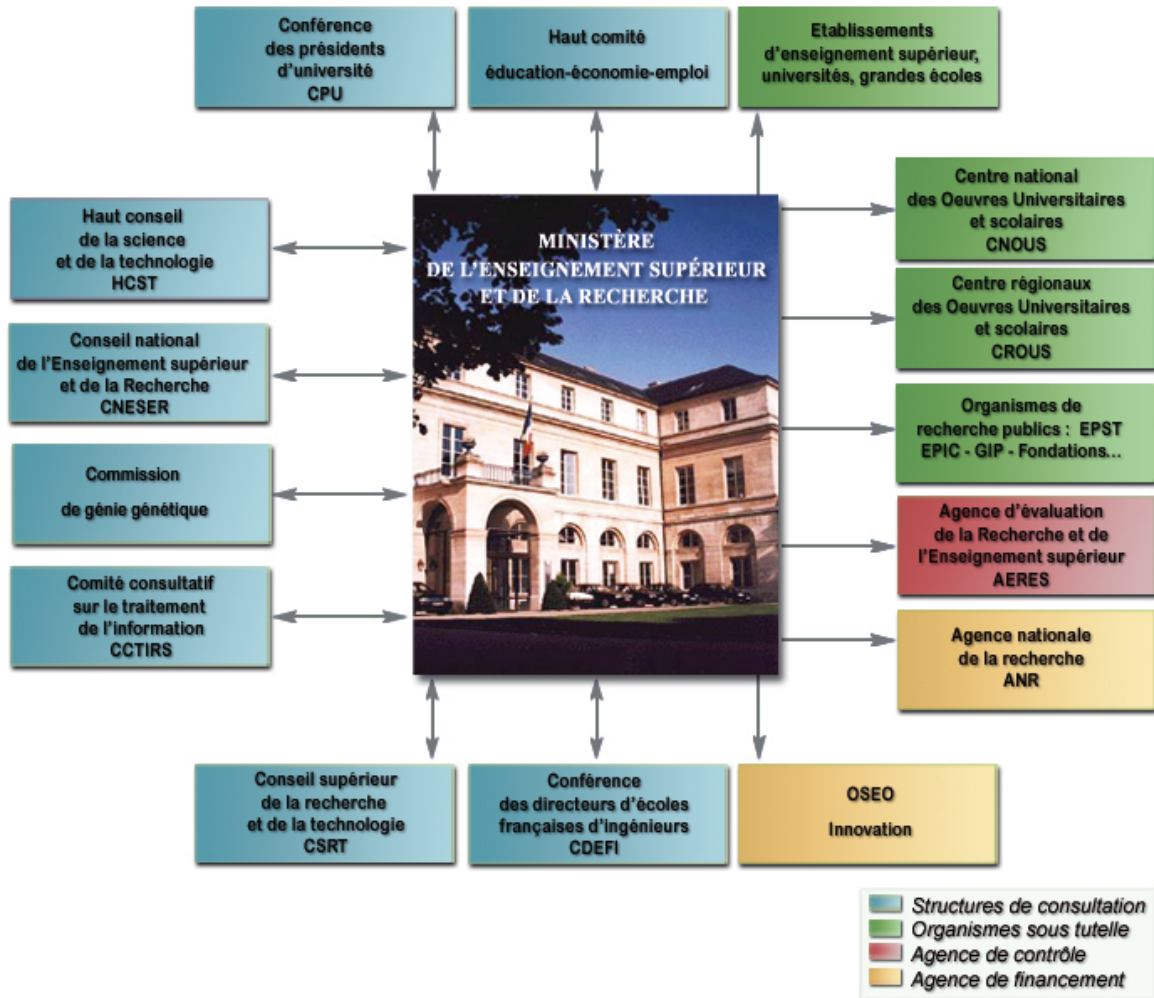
Conférence des présidents d'université CPU

Haut comité éducation-économie-emploi

Etablissements d'enseignement supérieur, universités, grandes écoles

Haut conseil de la science et de la technologie HCST

MINISTÈRE DE L'ENSEIGNEMENT SUPÉRIEUR ET DE LA RECHERCHE

Centre national des Oeuvres Universitaires et scolaires CNOUS

Centre régionaux des Oeuvres Universitaires et scolaires CROUS

Conseil national de l'Enseignement supérieur et de la Recherche CNESER

Organismes de recherche publics : EPST EPIC - GIP - Fondations...

Commission de génie génétique

Agence d'évaluation de la Recherche et de l'Enseignement supérieur AERES

Comité consultatif sur le traitement de l'information CCTIRS

Agence nationale de la recherche ANR

Conseil supérieur de la recherche et de la technologie CSRT

Conférence des directeurs d'écoles françaises d'ingénieurs CDEFI

OSEO Innovation

Structures de consultation
Organismes sous tutelle
Agence de contrôle
Agence de financement